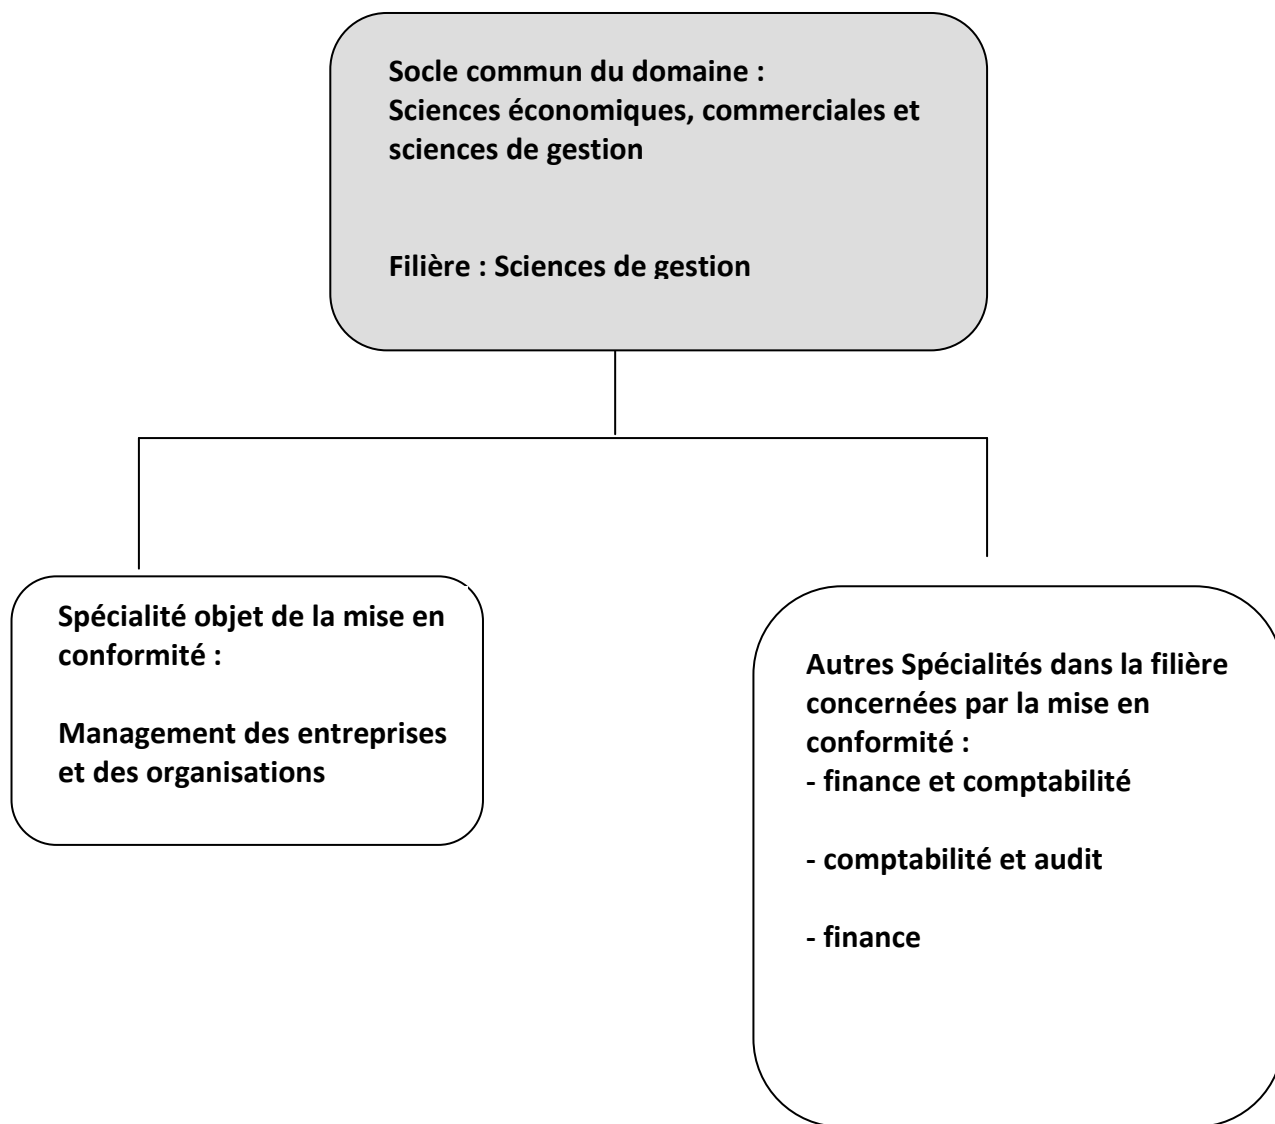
Socle commun du domaine :
Sciences économiques, commerciales et sciences de gestion

Filière : Sciences de gestion

Spécialité objet de la mise en conformité :

Management des entreprises et des organisations

Autres Spécialités dans la filière concernées par la mise en conformité :
- finance et comptabilité

- comptabilité et audit

- finance